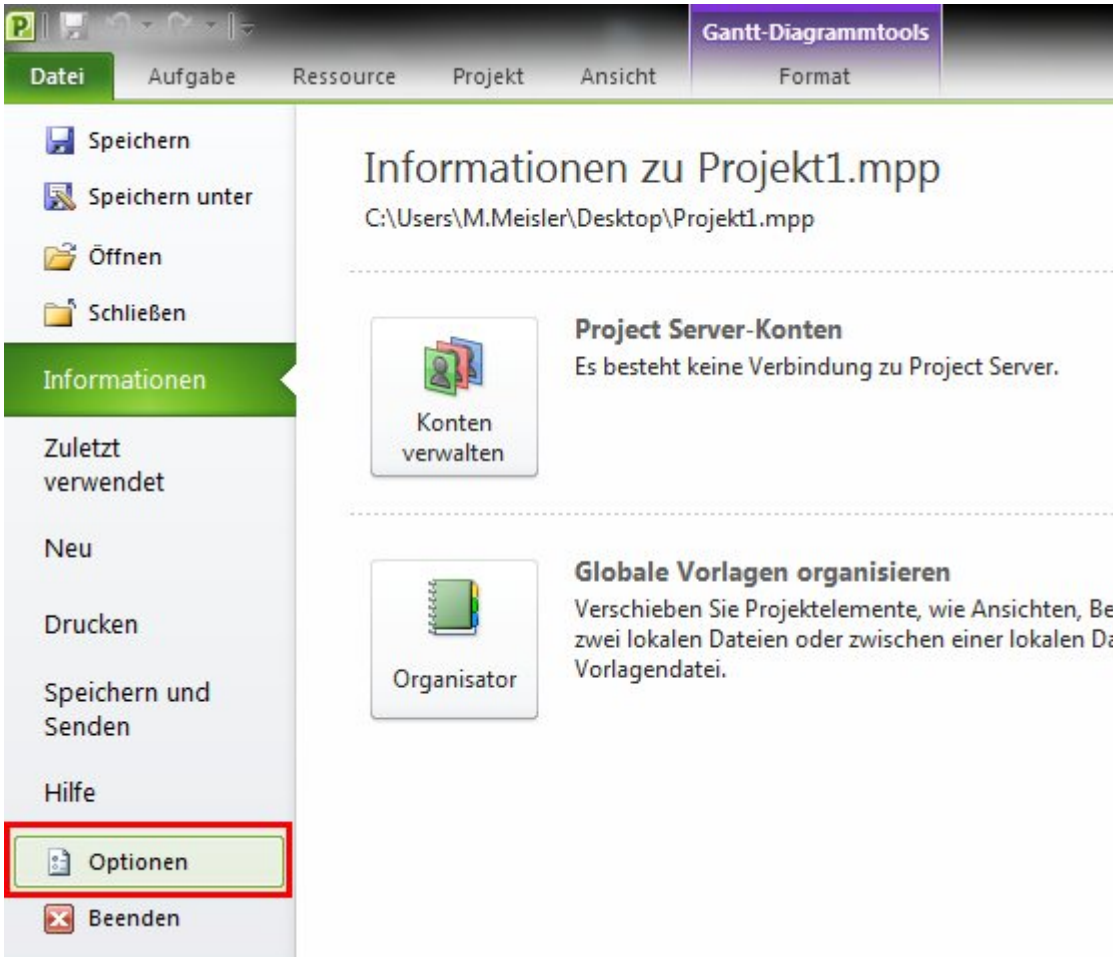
Gantt-Diagrammtools

Datei Aufgabe Ressource Projekt Ansicht Format

Speichern
Speichern unter
Öffnen
Schließen
Informationen
Zuletzt verwendet
Neu
Drucken
Speichern und Senden
Hilfe
Optionen
Beenden

Informationen zu Projekt1.mpp
C:\Users\M.Meisler\Desktop\Projekt1.mpp

Konten verwalten

Project Server-Konten
Es besteht keine Verbindung zu Project Server.

Organisator

Globale Vorlagen organisieren
Verschieben Sie Projektelemente, wie Ansichten, Be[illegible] zwei lokalen Dateien oder zwischen einer lokalen Da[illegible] Vorlagendatei.